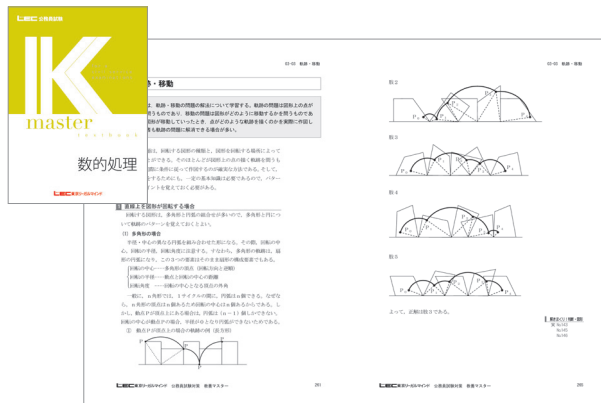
LEC 公務員試験

K master textbook

数的処理

LEC 東京リーガルマインド

02-03 軌跡・移動

跡・移動

、軌跡・移動の問題の解法について学習する。軌跡の問題は回転上の点が ものであり、移動の問題は図形がどのように移動するかを問うものであ 図形が移動していったとき、点がどのような軌跡を描くのかを実際に作図し も軌跡の問題に解法できる場合が多い。

、回転する図形の種類と、図形を回転する場所によって とができる。そのほとんどが図形上の点が描く軌跡を問うも 問題に条件に従って作図するのが確実な方法である。そして、 とするためにも、一定の基本知識は必要であるので、パター ントを覚えておく必要がある。

1 直線上を図形が回転する場合

回転する図形は、多角形と円盤の組合せが多いので、多角形と円につ いて軌跡のパターンを覚えておこう。

(1) 多角形の場合

半径・中心の異なる円弧を組み合わせた形になる。その際、回転の中 心、回転の半径、回転角度に注意する。すなわち、多角形の軌跡は、辺 形の円盤になり、このうつの要素はそのまま図形の構成要素である。

回転の中心……多角形の頂点（回転以外と述順）
回転の半径……頂点と回転の中心の距離
回転角度　……回転の中心となる頂点の外角

一般に、n角形では、1サイクルの間に、円弧は n 個できる。なぜな ら、n 角形の頂点は n 個あるため回転の中心は n 個あるからである。し かし、軌点が p 頂点上にある場合は、円弧は（n－1）個しかできない。 回転の中心が軌点 P の場合、半径が 0 となり円弧ができないためである。 ＜例＞ 軌点 P が頂点上の場合の軌跡の例（図方形）

P

LEC 東京リーガルマインド　公務員試験対策　新・マスター　　281

図 2

P₀　P₁

図 3

P₀　P₁

図 4

P₀　P₁

図 5

P₀　P₁

よって、正解は 3 である。

LEC 東京リーガルマインド　公務員試験対策　新・マスター　　285